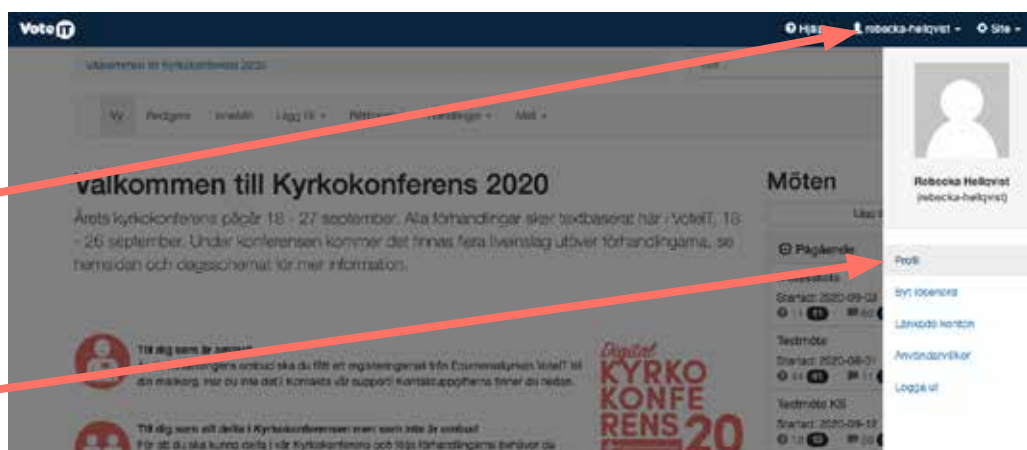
VoteIT

Hjälp rebecka-hellqvist Site

Välkommen till Kyrkokonferens 2020

Vy Redigera Innehåll Lägg till Rättigheter Handlingar Mått

Välkommen till Kyrkokonferens 2020

Årets kyrkokonferens pågår 18 - 27 september. Alla förhandlingar sker textbaserat här i VoteIT, 18 - 26 september. Under konferensen kommer det finnas flera livesänd utöver förhandlingarna, se hemsidan och dagsschemat för mer information.

Till dig som är ombud

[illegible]

Till dig som vill delta i Kyrkokonferensen men som inte är ombud

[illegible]

Digital KYRKO KONFE RENS 20

Möten

Pågående

Startad: 2020-09-0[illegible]

Testmöte

Startad: 2020-08-31

Testmöte KS

Startad: 2020-09-12

Rebecka Hellqvist
(rebecka-hellqvist)

Profil

Byt lösenord

Länkade konton

Användarvillkor

Logga ut